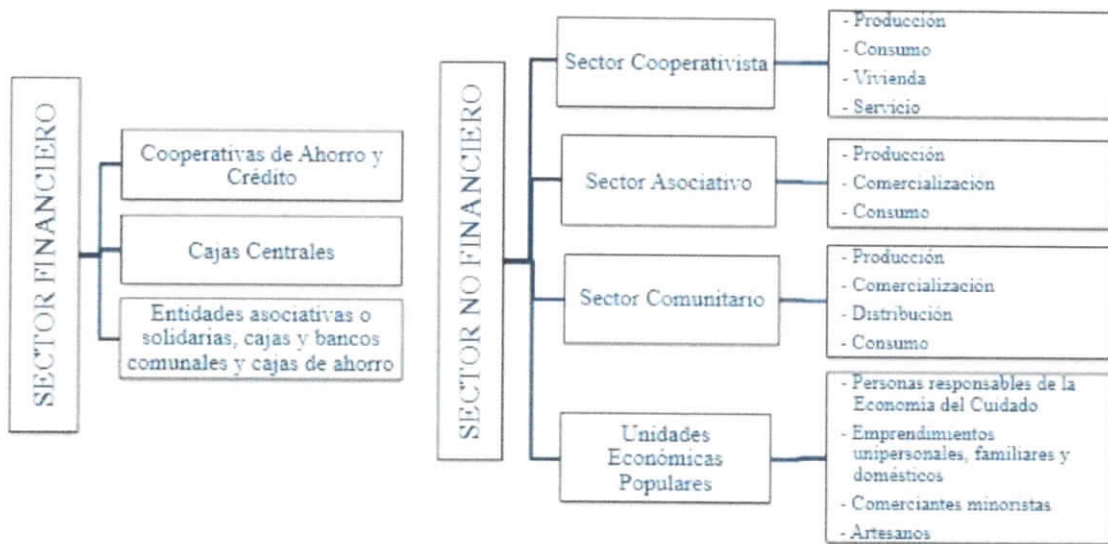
SECTOR FINANCIERO

Cooperativas de Ahorro y Crédito

Cajas Centrales

Entidades asociativas o solidarias, cajas y bancos comunales y cajas de ahorro

SECTOR NO FINANCIERO

Sector Cooperativista

- Producción
- Consumo
- Vivienda
- Servicio

Sector Asociativo

- Producción
- Comercialización
- Consumo

Sector Comunitario

- Producción
- Comercialización
- Distribución
- Consumo

Unidades Económicas Populares

- Personas responsables de la Economía del Cuidado
- Emprendimientos unipersonales, familiares y domésticos
- Comerciantes minoristas
- Artesanos